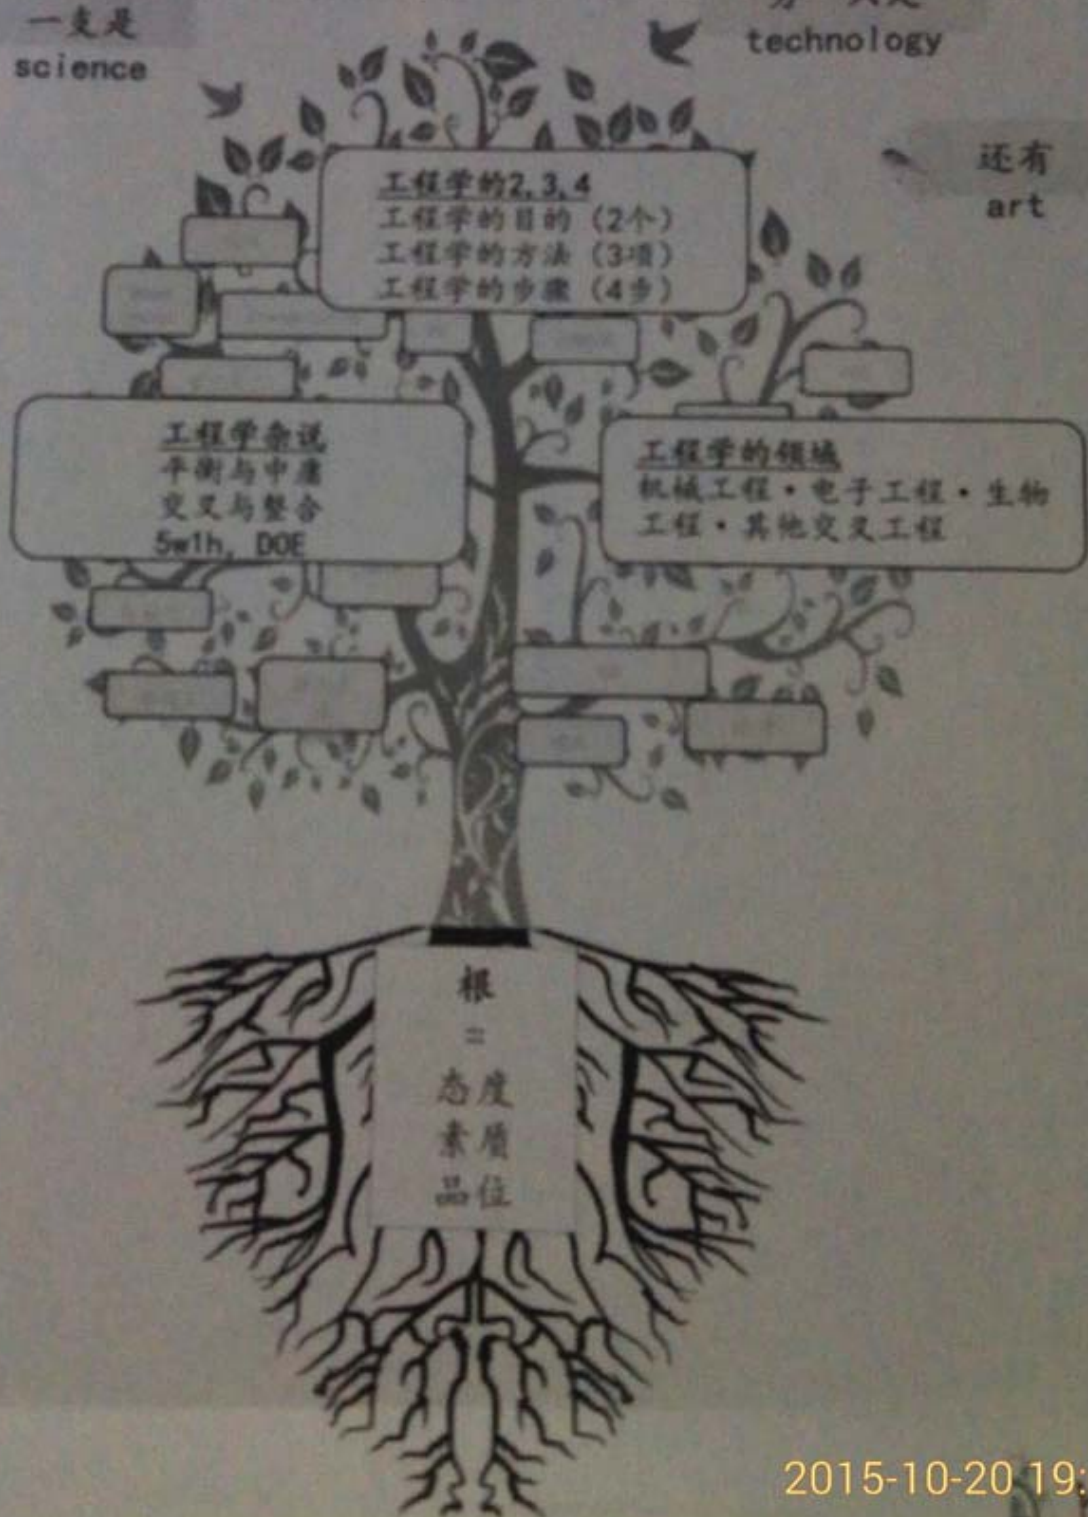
一支是
science

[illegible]
technology

还有
art

工程学的2,3,4
工程学的目的（2个）
工程学的方法（3项）
工程学的步骤（4步）

工程学杂说
平衡与中庸
交叉与整合
5w1h, DOE

工程学的领域
机械工程・电子工程・生物工程・其他交叉工程

根
=
态度
素质
品位

2015-10-20 19: